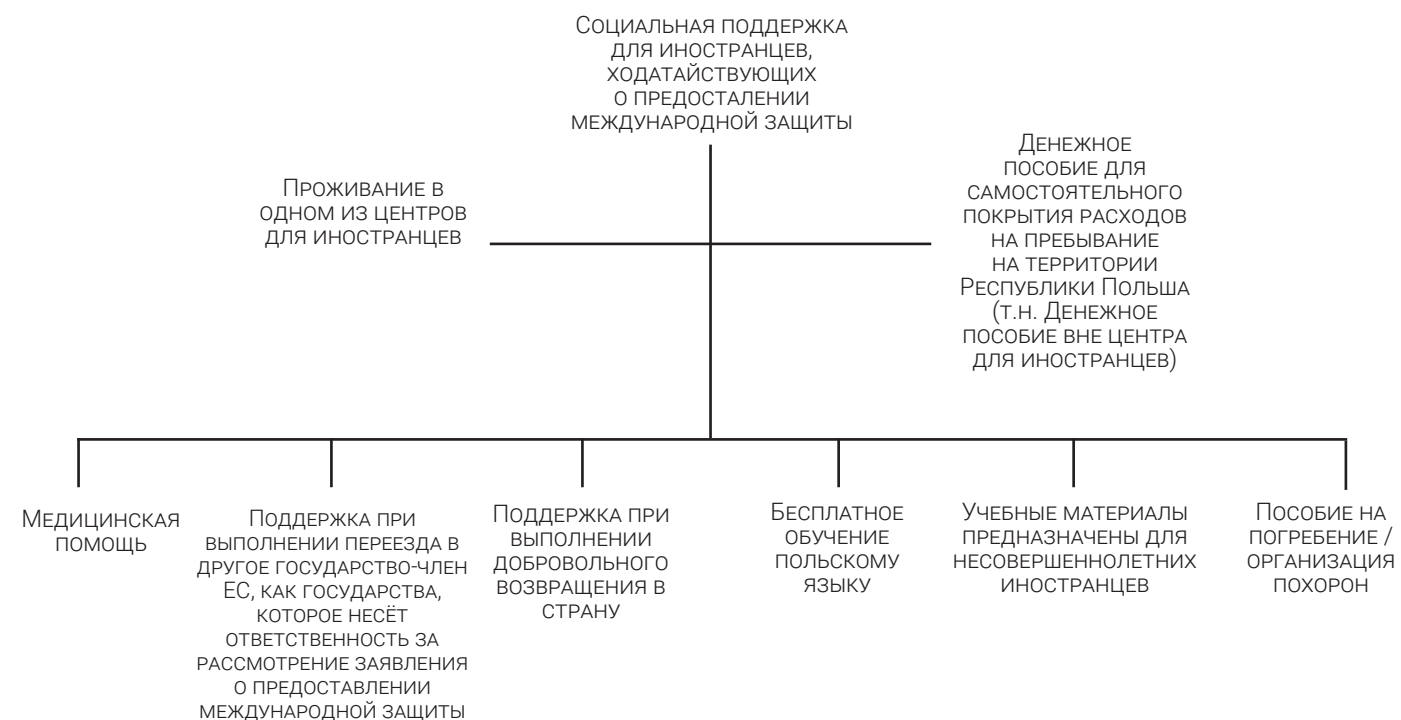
Социальная поддержка для иностранцев, ходатайствующих о предосталении международной защиты

Проживание в одном из центров для иностранцев

Денежное пособие для самостоятельного покрытия расходов на пребывание на территории Республики Польша (т.н. Денежное пособие вне центра для иностранцев)

Медицинская помощь

Поддержка при выполнении переезда в другое государство-член ЕС, как государства, которое несёт ответственность за рассмотрение заявления о предоставлении международной защиты

Поддержка при выполнении добровольного возвращения в страну

Бесплатное обучение польскому языку

Учебные материалы предназначены для несовершеннолетних иностранцев

Пособие на погребение / организация похорон